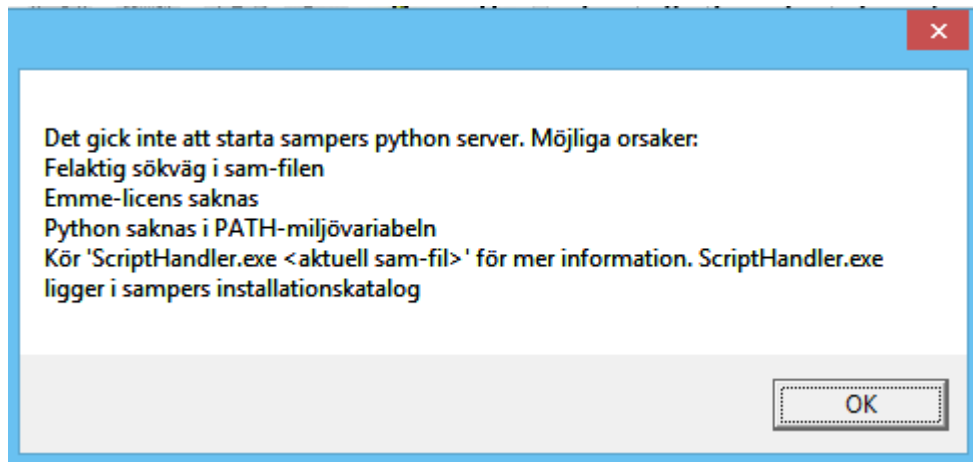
Det gick inte att starta sampers python server. Möjliga orsaker:
Felaktig sökväg i sam-filen
Emme-licens saknas
Python saknas i PATH-miljövariabeln
Kör 'ScriptHandler.exe <aktuell sam-fil>' för mer information. ScriptHandler.exe ligger i sampers installationskatalog

OK